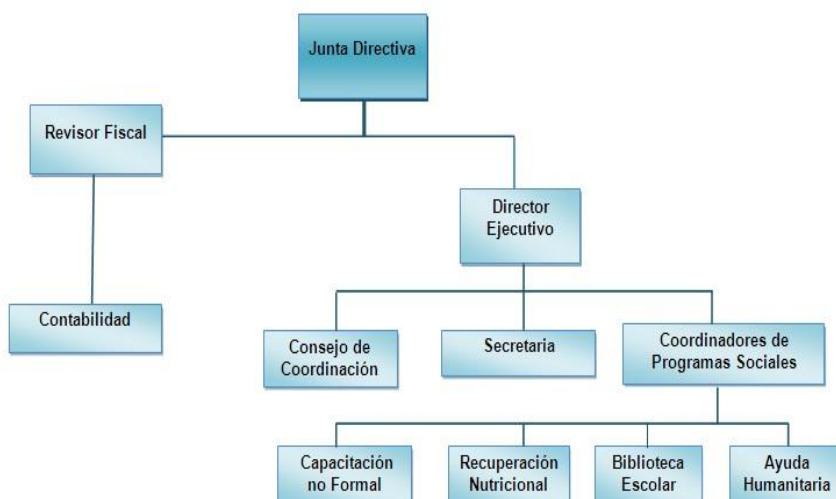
Junta Directiva

Revisor Fiscal

Director Ejecutivo

Contabilidad

Consejo de Coordinación

Secretaria

Coordinadores de Programas Sociales

Capacitación no Formal

Recuperación Nutricional

Biblioteca Escolar

Ayuda Humanitaria